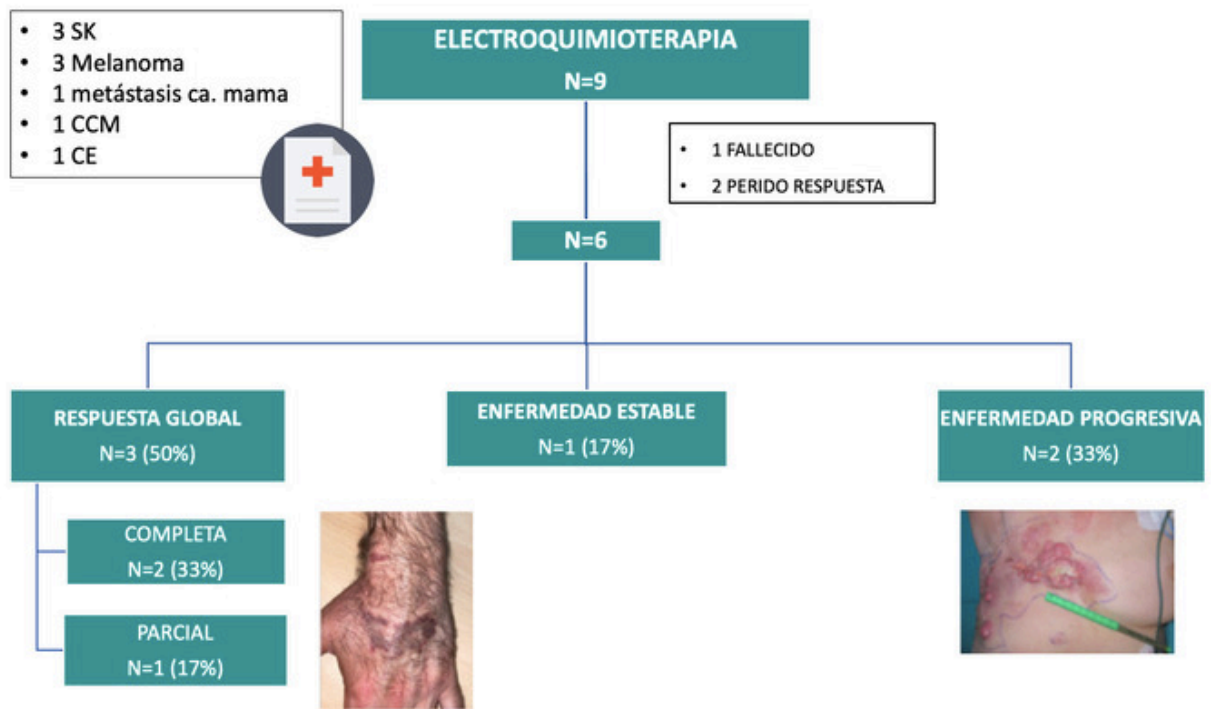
- 3 SK
- 3 Melanoma
- 1 metástasis ca. mama
- 1 CCM
- 1 CE

ELECTROQUIMIOTERAPIA
N=9

- 1 FALLECIDO
- 2 PERIDO RESPUESTA

N=6

RESPUESTA GLOBAL
N=3 (50%)

ENFERMEDAD ESTABLE
N=1 (17%)

ENFERMEDAD PROGRESIVA
N=2 (33%)

COMPLETA
N=2 (33%)

PARCIAL
N=1 (17%)